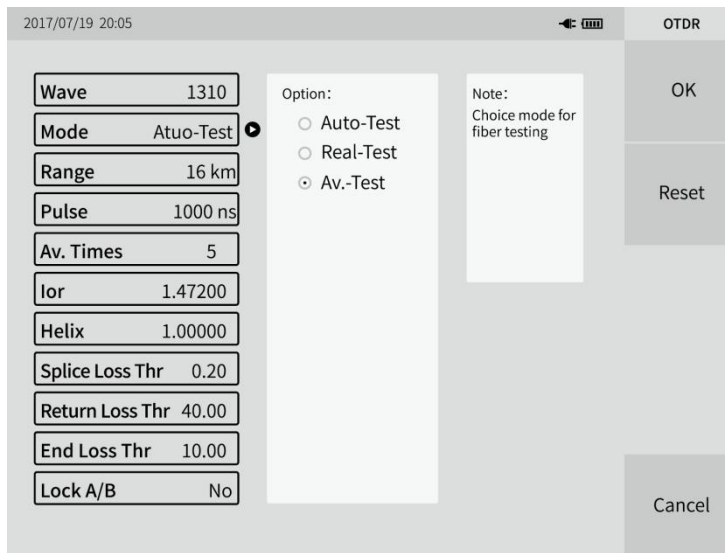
2017/07/19 20:05

OTDR

| | |
|---|---|
| Wave | 1310 |
| Mode | Atuo-Test |
| Range | 16 km |
| Pulse | 1000 ns |
| Av. Times | 5 |
| Ior | 1.47200 |
| Helix | 1.00000 |
| Splice Loss Thr | 0.20 |
| Return Loss Thr | 40.00 |
| End Loss Thr | 10.00 |
| Lock A/B | No |

Option:
Auto-Test
Real-Test
Av.-Test

Note:
Choice mode for fiber testing

OK

Reset

Cancel